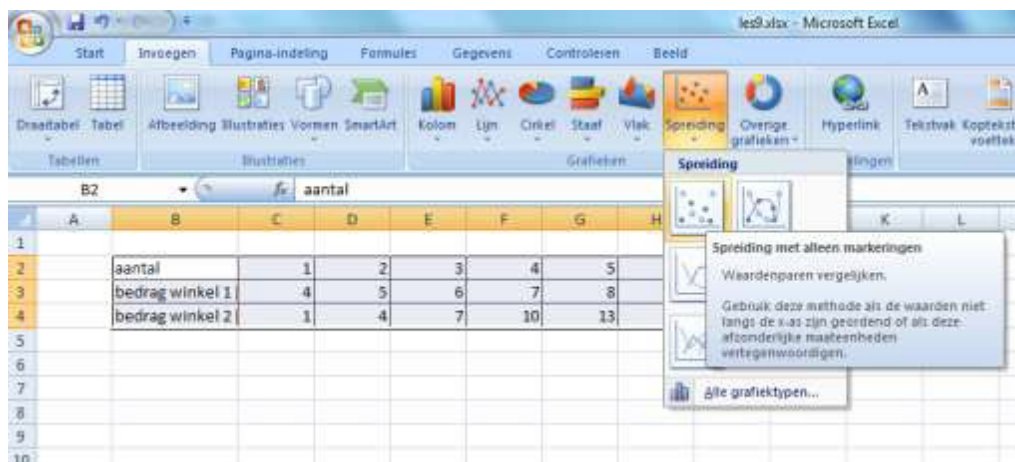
les9.xlsx - Microsoft Excel

Start Invoegen Pagina-indeling Formules Gegevens Controleren Beeld

Draaitabel Tabel Afbeelding Illustraties Vormen SmartArt Kolom Lijn Cirkel Staaf Vlak Spreiding Overige grafieken Hyperlink Tekstvak Koptekst voettek

Tabellen Illustraties Grafieken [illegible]lingen

B2 $f_x$ aantal

| | A | B | C | D | E | F | G | H | K | L |
|---|---|---|---|---|---|---|---|---|---|---|
| 1 | | | | | | | | | | |
| 2 | | aantal | 1 | 2 | 3 | 4 | 5 | | | |
| 3 | | bedrag winkel 1 | 4 | 5 | 6 | 7 | 8 | | | |
| 4 | | bedrag winkel 2 | 1 | 4 | 7 | 10 | 13 | | | |
| 5 | | | | | | | | | | |
| 6 | | | | | | | | | | |
| 7 | | | | | | | | | | |
| 8 | | | | | | | | | | |
| 9 | | | | | | | | | | |
| 10 | | | | | | | | | | |

Spreiding

Spreiding met alleen markeringen

Waardenparen vergelijken.

Gebruik deze methode als de waarden niet langs de x-as zijn geordend of als deze afzonderlijke maateenheden vertegenwoordigen.

Alle grafiektypen...